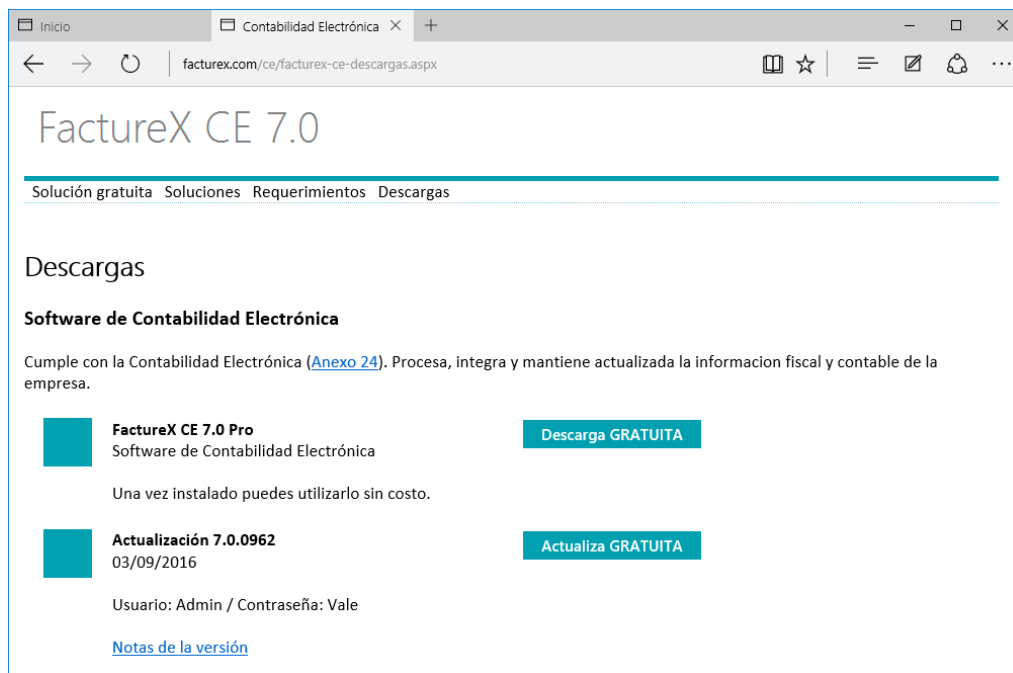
Inicio
Contabilidad Electrónica ×
+
facturex.com/ce/facturex-ce-descargas.aspx

FactureX CE 7.0

Solución gratuita Soluciones Requerimientos Descargas

Descargas

Software de Contabilidad Electrónica

Cumple con la Contabilidad Electrónica (Anexo 24). Procesa, integra y mantiene actualizada la informacion fiscal y contable de la empresa.

FactureX CE 7.0 Pro
Software de Contabilidad Electrónica

Descarga GRATUITA

Una vez instalado puedes utilizarlo sin costo.

Actualización 7.0.0962
03/09/2016

Actualiza GRATUITA

Usuario: Admin / Contraseña: Vale

Notas de la versión